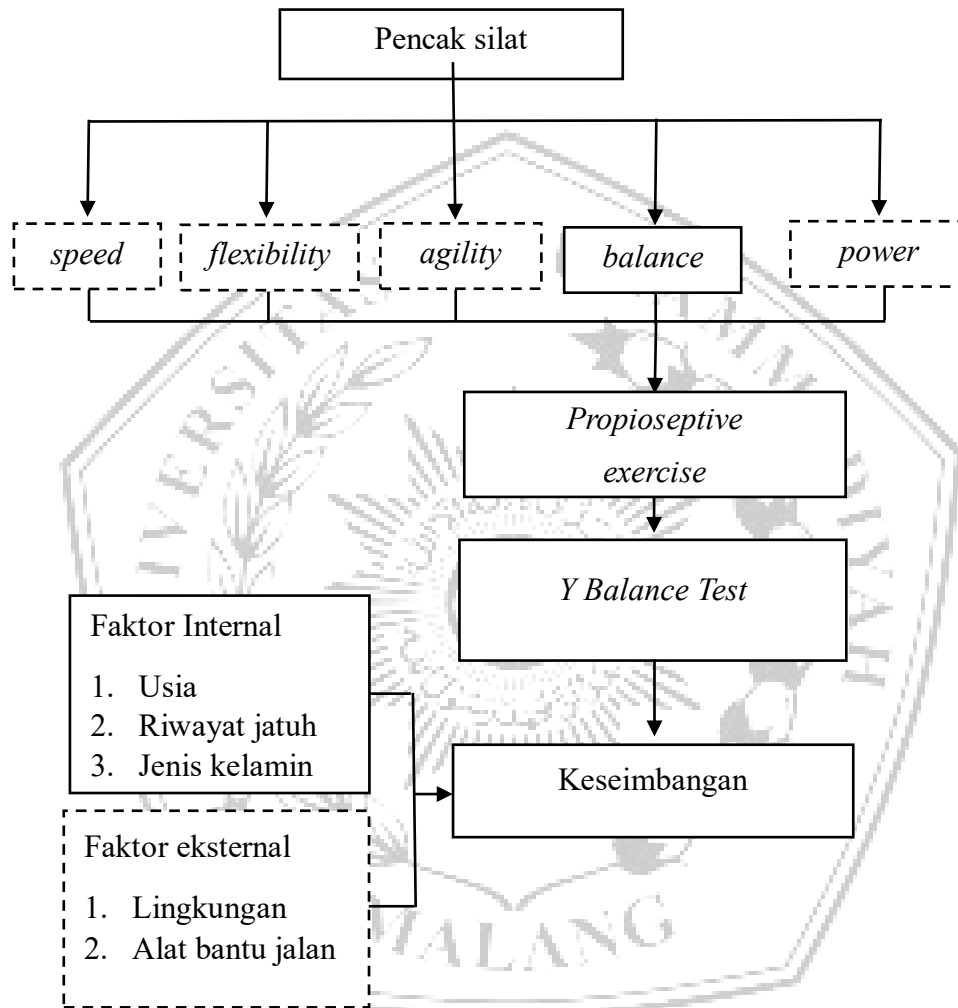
Pencak silat

speed

flexibility

agility

balance

power

Propioseptive exercise

Y Balance Test

Faktor Internal

1. Usia
2. Riwayat jatuh
3. Jenis kelamin

Faktor eksternal

1. Lingkungan
2. Alat bantu jalan

Keseimbangan

MALANG